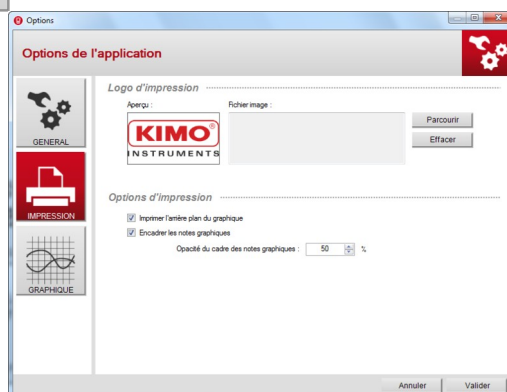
Options

Options de l'application

GENERAL

IMPRESSION

GRAPHIQUE

Logo d'impression

Aperçu :

KIMO®
INSTRUMENTS

Fichier image :

Parcourir

Effacer

Options d'impression

Imprimer l'arrière plan du graphique

Encadrer les notes graphiques

Opacité du cadre des notes graphiques : 50 %

Annuler

Valider